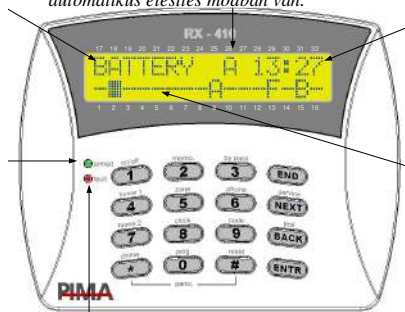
automatikus élesítés módban van.

RX - 410

17 18 19 20 21 22 23 24 25 26 27 28 29 30 31 32

BATTERY A 13:27

-■-------A----F-B-

1 2 3 4 5 6 7 8 9 10 11 12 13 14 15 16

armed

fault

occult 1

memo 2

bypass 3

END

home 1 4

zone 5

phone 6

service NEXT

home 2 7

clock 8

code 9

free BACK

phone *

prog 0

reset #

ENTR

panic

PIMA